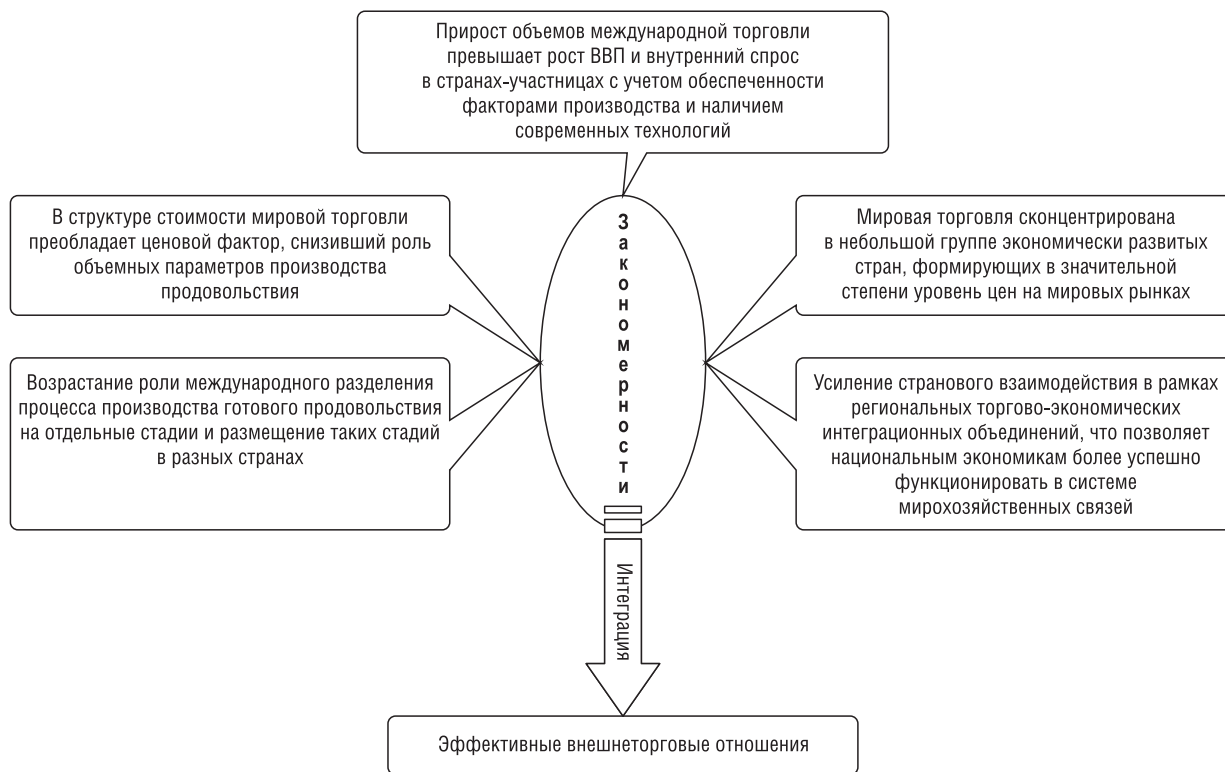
Прирост объемов международной торговли превышает рост ВВП и внутренний спрос в странах-участницах с учетом обеспеченности факторами производства и наличием современных технологий

В структуре стоимости мировой торговли преобладает ценовой фактор, снизивший роль объемных параметров производства продовольствия

Закономерности

Мировая торговля сконцентрирована в небольшой группе экономически развитых стран, формирующих в значительной степени уровень цен на мировых рынках

Возрастание роли международного разделения процесса производства готового продовольствия на отдельные стадии и размещение таких стадий в разных странах

Усиление странового взаимодействия в рамках региональных торгово-экономических интеграционных объединений, что позволяет национальным экономикам более успешно функционировать в системе мирохозяйственных связей

Интеграция

Эффективные внешнеторговые отношения